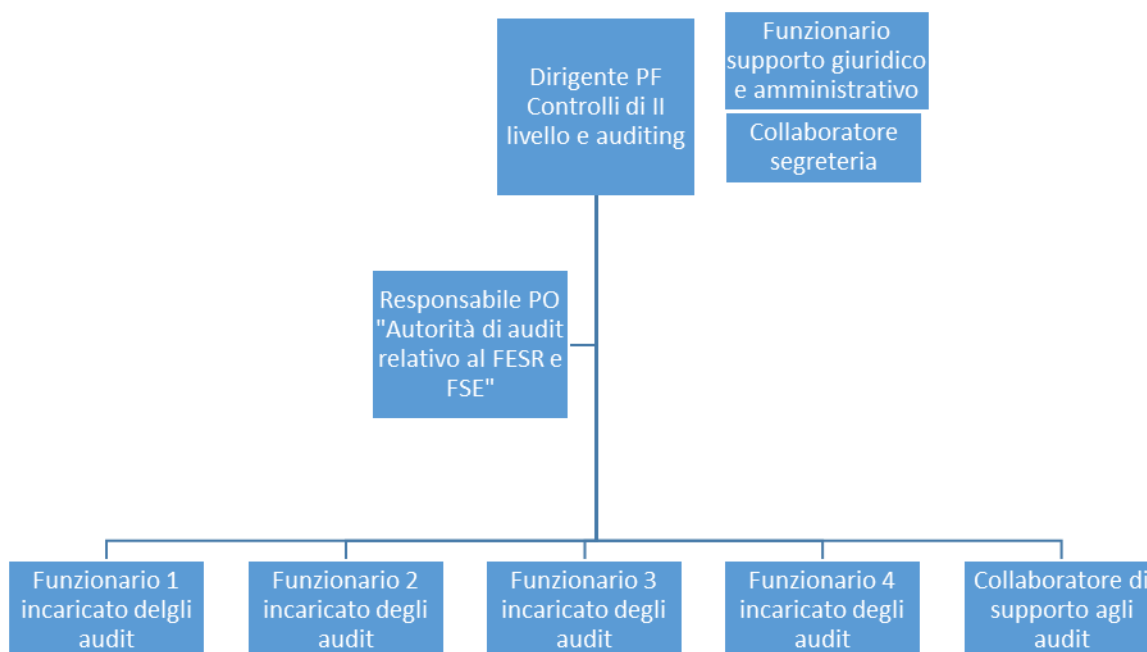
Dirigente PF Controlli di II livello e auditing

Funzionario supporto giuridico e amministrativo

Collaboratore segreteria

Responsabile PO "Autorità di audit relativo al FESR e FSE"

Funzionario 1 incaricato delgli audit

Funzionario 2 incaricato degli audit

Funzionario 3 incaricato degli audit

Funzionario 4 incaricato degli audit

Collaboratore di supporto agli audit